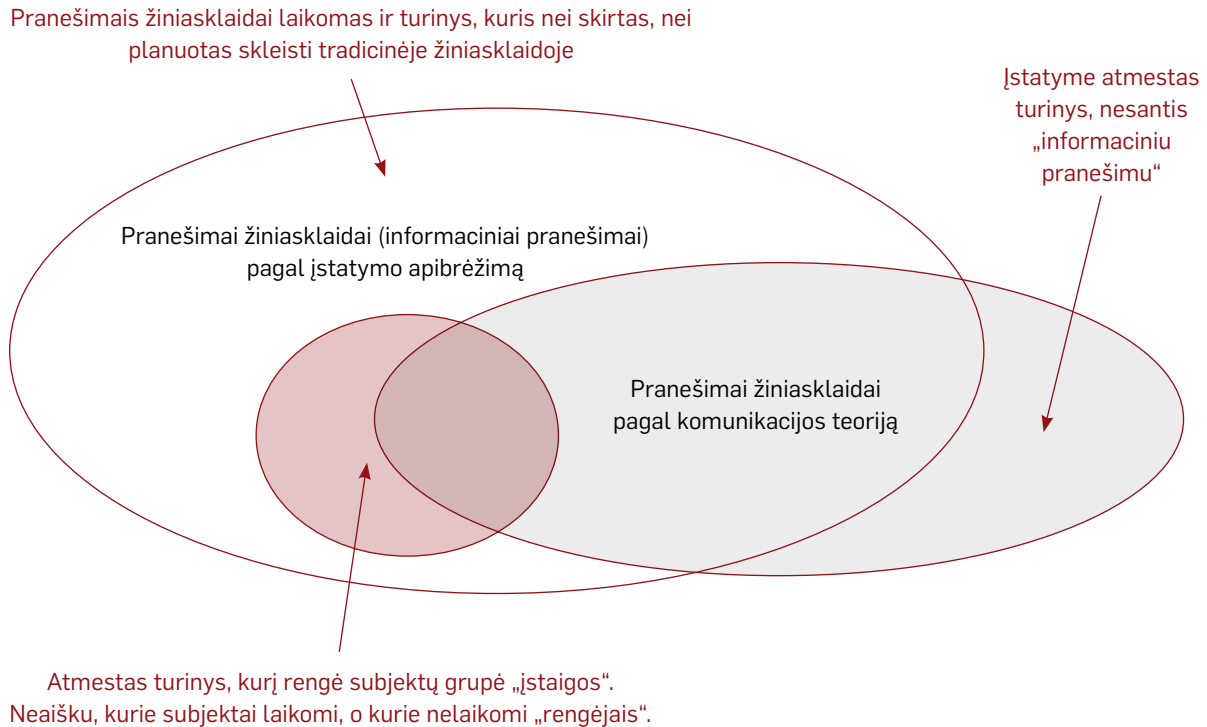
Pranešimais žiniasklaidai laikomas ir turinys, kuris nei skirtas, nei planuotas skleisti tradicinėje žiniasklaidoje

Įstatyme atmestas turinys, nesantis „informaciniu pranešimu“

Pranešimai žiniasklaidai (informaciniai pranešimai) pagal įstatymo apibrėžimą

Pranešimai žiniasklaidai pagal komunikacijos teoriją

Atmestas turinys, kurį rengė subjektų grupė „įstaigos“. Neaišku, kurie subjektai laikomi, o kurie nelaikomi „rengėjais“.